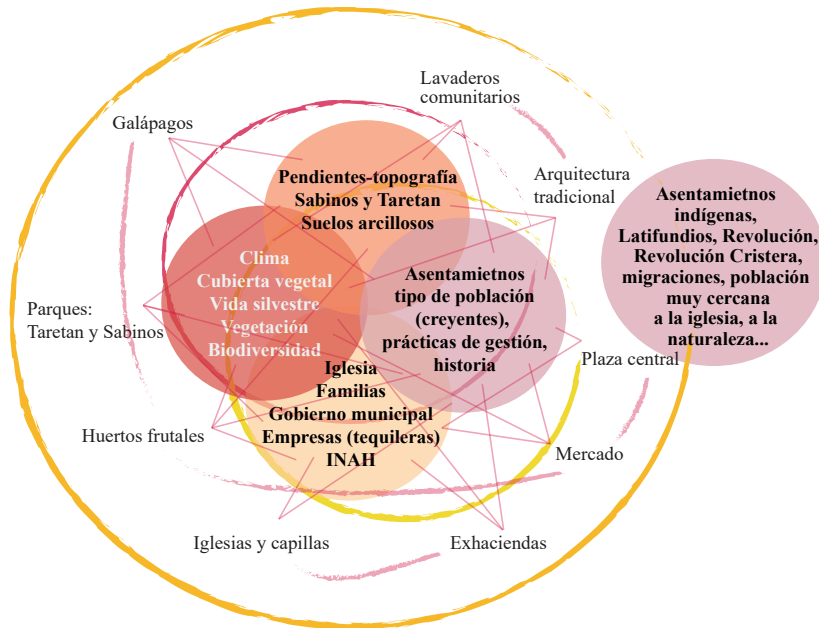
Lavaderos comunitarios

Galápagos

Arquitectura tradicional

Pendientes-topografía
Sabinos y Taretan
Suelos arcillosos

Asentamietnos indígenas, Latifundios, Revolución, Revolución Cristera, migraciones, población muy cercana a la iglesia, a la naturaleza...

Clima
Cubierta vegetal
Vida silvestre
Vegetación
Biodiversidad

Asentamietnos tipo de población (creyentes), prácticas de gestión, historia

Parques: Taretan y Sabinos

Plaza central

Iglesia
Familias
Gobierno municipal
Empresas (tequileras)
INAH

Huertos frutales

Mercado

Iglesias y capillas

Exhaciendas